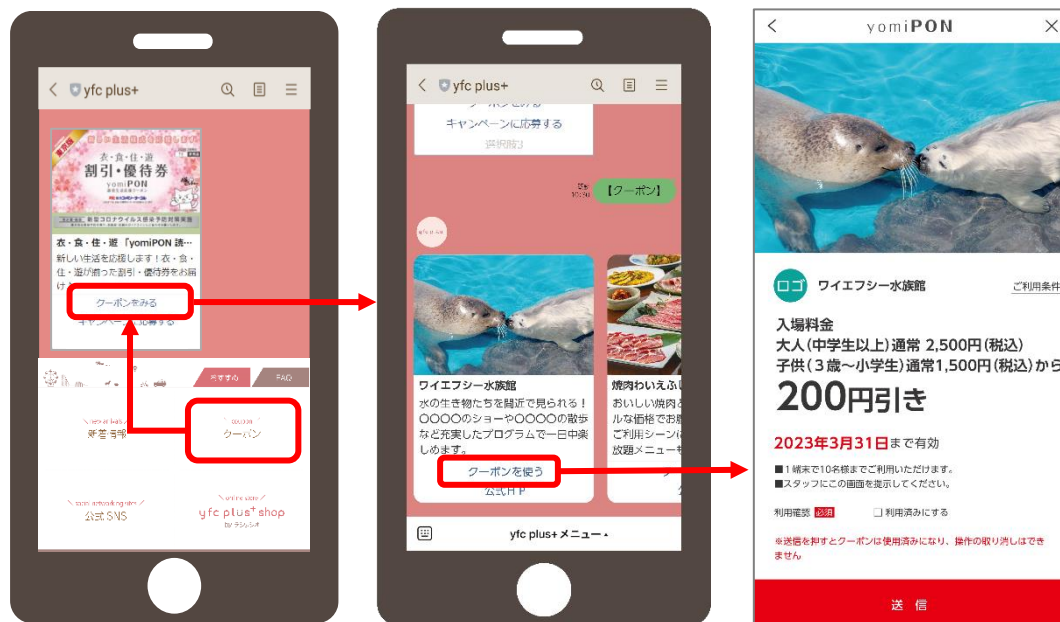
yfc plus+

衣・食・住・遊
割引・優待券
yomiPON

衣・食・住・遊「yomiPON 読…
新しい生活を応援します！衣・食・住・遊が揃った割引・優待券をお届け
クーポンをみる
キャンペーンに応募する

おすすめ
FAQ
新着情報
クーポン
公式SNS
yfc plus+ shop

yfc plus+

キャンペーンに応募する
詳細3

【クーポン】

ワイエフシー水族館
水の生き物たちを間近で見られる！〇〇〇〇のショーや〇〇〇〇の散歩など充実したプログラムで一日中楽しめます。
クーポンを使う
公式HP

焼肉わいえふし
おいしい焼肉を
ルな価格でお
ご利用シーン
放題メニュー

yfc plus+ メニュー

yomiPON

ロゴ ワイエフシー水族館
ご利用条件

入場料金
大人（中学生以上）通常 2,500円（税込）
子供（3歳～小学生）通常1,500円（税込）から
200円引き

2023年3月31日まで有効

■1端末で10名様までご利用いただけます。
■スタッフにこの画面を提示してください。

利用確認 必須 □利用済みにする

※送信を押すとクーポンは使用済みになり、操作の取り消しはできません

送信